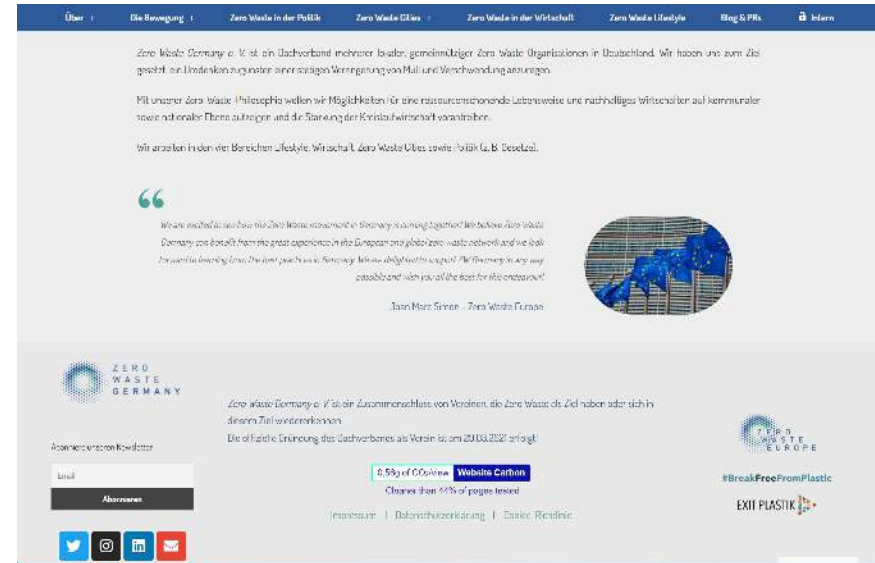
Über | Die Bewegung | Zero Waste in der Politik | Zero Waste Cities | Zero Waste in der Wirtschaft | Zero Waste Lifestyle | Blog & PRs | Intern

Zero Waste Germany e. V. ist ein Dachverband mehrerer lokaler, gemeinnütziger Zero Waste Organisationen in Deutschland. Wir haben uns zum Ziel gesetzt, ein Umdenken zugunsten einer stetigen Verringerung von Müll und Verschwendung anzuregen.

Mit unserer Zero Waste Philosophie wollen wir Möglichkeiten für eine ressourcenschonende Lebensweise und nachhaltiges Wirtschaften auf kommunaler sowie nationaler Ebene aufzeigen und die Stärkung der Kreislaufwirtschaft vorantreiben.

Wir arbeiten in den vier Bereichen Lifestyle, Wirtschaft, Zero Waste Cities sowie Politik (z. B. Gesetze).

We are excited to see how the Zero Waste movement in Germany is coming together! We believe Zero Waste Germany can benefit from the great experience in the European and global zero waste network and we look forward to learning from the next push in Germany. We are delighted to support ZW Germany in any way possible and wish you all the best for this endeavour!

Joan Marc Simon – Zero Waste Europe

ZERO WASTE GERMANY

Zero Waste Germany e. V. ist ein Zusammenschluss von Vereinen, die Zero Waste als Ziel haben oder sich in diesem Ziel wiedererkennen.

Die offizielle Gründung des Dachverbandes als Verein ist am 20.03.2021 erfolgt.

Abonniere unseren Newsletter

Email

Abonnieren

0.58g of CO2/view | Website Carbon

Cleaner than 44% of pages tested

Impressum | Datenschutzerklärung | Cookie Richtlinie

ZERO WASTE EUROPE

#BreakFreeFromPlastic

EXIT PLASTIK